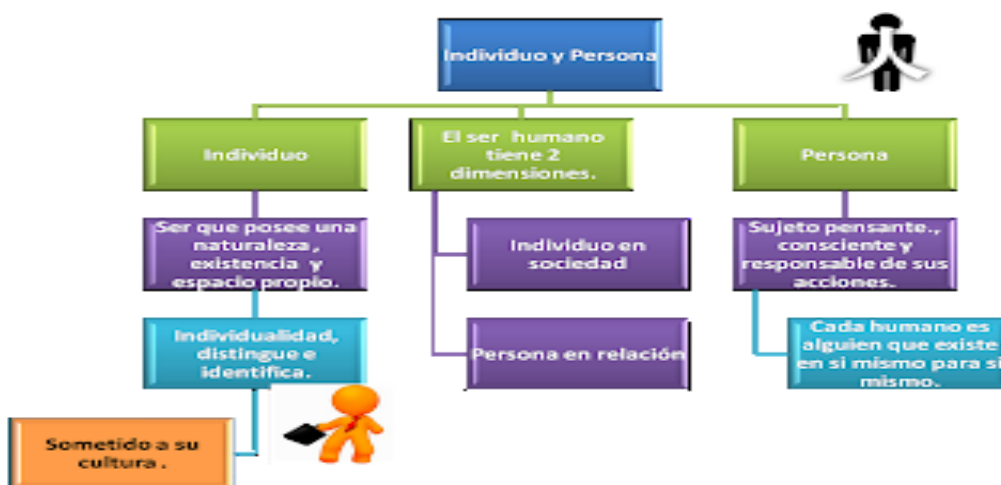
Individuo y Persona

Individuo

El ser humano tiene 2 dimensiones.

Persona

Ser que posee una naturaleza , existencia y espacio propio.

Individuo en sociedad

Sujeto pensante., consciente y responsable de sus acciones.

Individualidad, distingue e identifica.

Persona en relación

Cada humano es alguien que existe en si mismo para si mismo.

Sometido a su cultura .